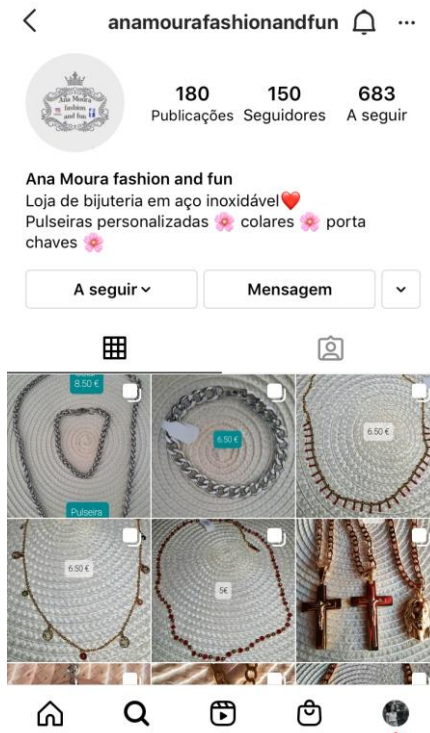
anamourafashionandfun

Ana Moura fashion and fun

180 Publicações
150 Seguidores
683 A seguir

Ana Moura fashion and fun
Loja de bijuteria em aço inoxidável❤️
Pulseiras personalizadas 🌸 colares 🌸 porta chaves 🌸

A seguir
Mensagem

8.50 €
Pulseira
6.50 €
6.50 €
6.50 €
5€